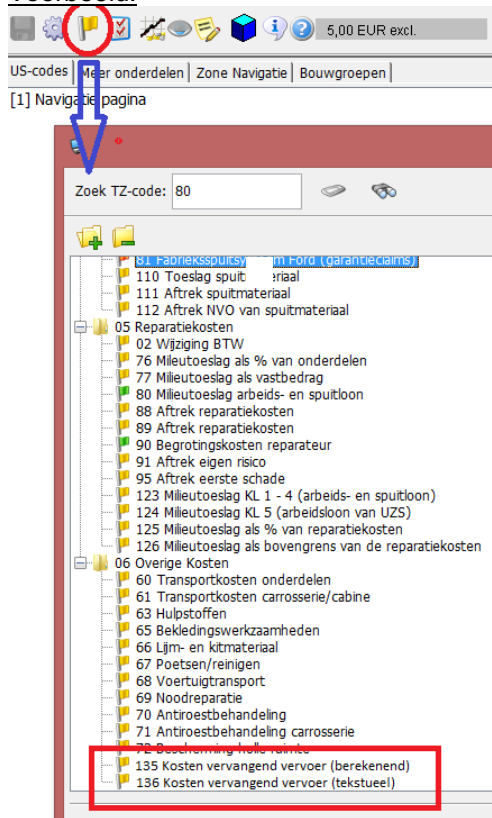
5,00 EUR excl.

US-codes | Meer onderdelen | Zone Navigatie | Bouwgroepen

[1] Navigatie pagina

Zoek TZ-code: 80

81 Fabrieksspuits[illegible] Ford (garantieclaims)
110 Toeslag spuit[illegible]ateriaal
111 Aftrek spuitmateriaal
112 Aftrek NVO van spuitmateriaal
05 Reparatiekosten
02 Wijziging BTW
76 Milieutoeslag als % van onderdelen
77 Milieutoeslag als vastbedrag
80 Milieutoeslag arbeids- en spuitloon
88 Aftrek reparatiekosten
89 Aftrek reparatiekosten
90 Begrotingskosten reparateur
91 Aftrek eigen risico
95 Aftrek eerste schade
123 Milieutoeslag KL 1 - 4 (arbeids- en spuitloon)
124 Milieutoeslag KL 5 (arbeidsloon van UZS)
125 Milieutoeslag als % van reparatiekosten
126 Milieutoeslag als bovengrens van de reparatiekosten
06 Overige Kosten
60 Transportkosten onderdelen
61 Transportkosten carrosserie/cabine
63 Hulpstoffen
65 Bekledingswerkzaamheden
66 Lijm- en kitmateriaal
67 Poetsen/reinigen
68 Voertuigtransport
69 Noodreparatie
70 Antiroestbehandeling
71 Antiroestbehandeling carrosserie
72 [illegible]
135 Kosten vervangend vervoer (berekenend)
136 Kosten vervangend vervoer (tekstueel)